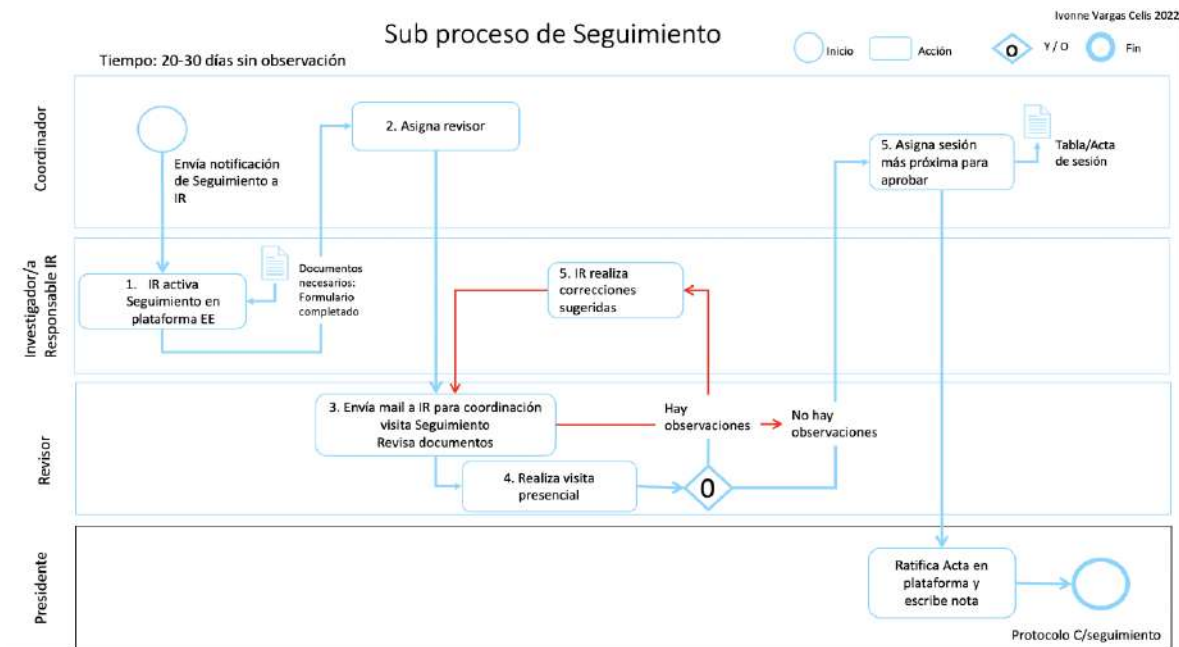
Ivonne Vargas Celis 2022

Sub proceso de Seguimiento

Tiempo: 20-30 días sin observación

Inicio Acción O Y / O Fin

Coordinador

Envía notificación de Seguimiento a IR

2. Asigna revisor

5. Asigna sesión más próxima para aprobar

Tabla/Acta de sesión

Investigador/a Responsable IR

1. IR activa Seguimiento en plataforma EE

Documentos necesarios: Formulario completado

5. IR realiza correcciones sugeridas

Revisor

3. Envía mail a IR para coordinación visita Seguimiento Revisa documentos

Hay observaciones

No hay observaciones

4. Realiza visita presencial

0

Presidente

Ratifica Acta en plataforma y escribe nota

Protocolo C/seguimiento